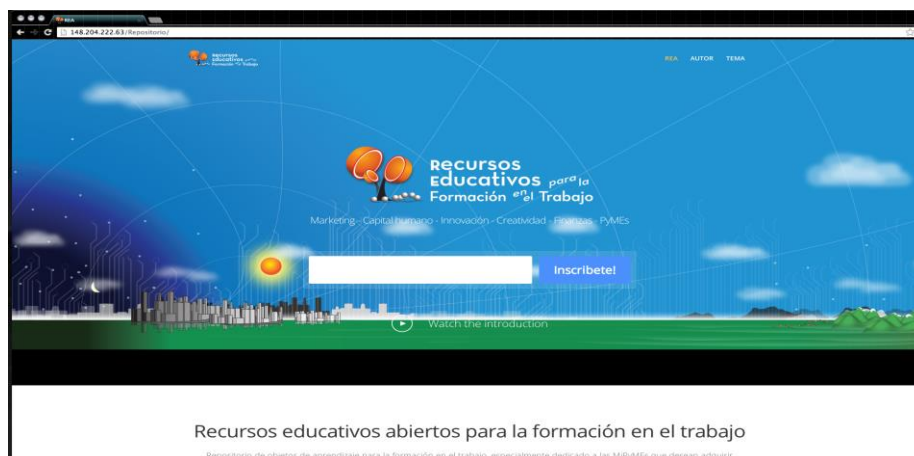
REA

148.204.222.63/Repositorio/

Recursos educativos para la Formación en el Trabajo

REA AUTOR TEMA

Recursos Educativos para la Formación en el Trabajo

Marketing - Capital humano - Innovación - Creatividad - Finanzas - PyMEs

Inscribete!

Watch the introduction

Recursos educativos abiertos para la formación en el trabajo

Repositorio de objetos de aprendizaje para la formación en el trabajo, especialmente dedicado a las MiPyMEs que deseen adquirir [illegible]